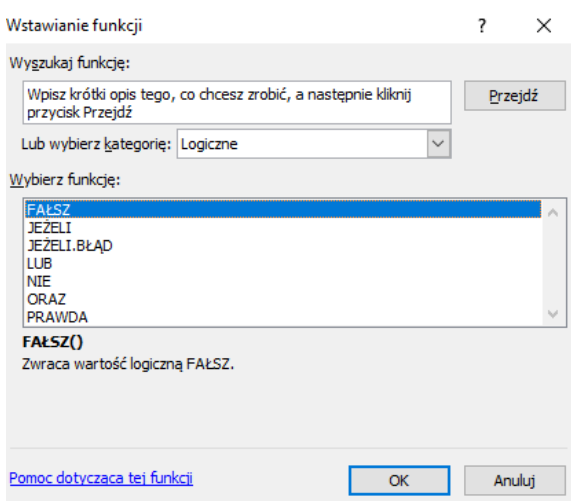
Wstawianie funkcji

?

X

Wyszukaj funkcję:

Wpisz krótki opis tego, co chcesz zrobić, a następnie kliknij przycisk Przejdź

Przejdź

Lub wybierz kategorię: Logiczne

Wybierz funkcję:

FAŁSZ
JEŻELI
JEŻELI.BŁĄD
LUB
NIE
ORAZ
PRAWDA

FAŁSZ()

Zwraca wartość logiczną FAŁSZ.

Pomoc dotycząca tej funkcji

OK

Anuluj